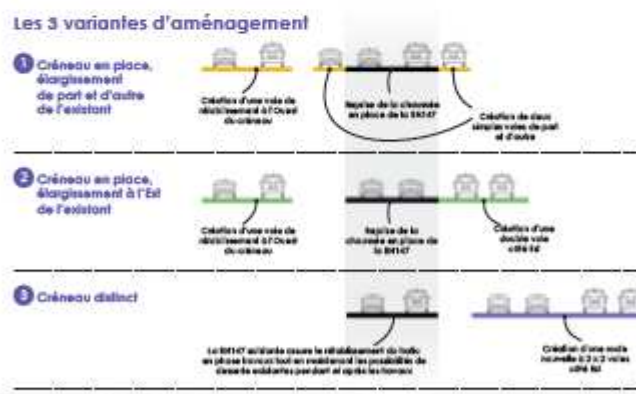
Les 3 variantes d'aménagement

1 Créneau en place, élargissement de part et d'autre de l'existant

Création d'une voie de rétablissement à l'Ouest du créneau

Reprise de la chaussée en place de la RN147

Création de deux simples voies de part et d'autre

2 Créneau en place, élargissement à l'Est de l'existant

Création d'une voie de rétablissement à l'Ouest du créneau

Reprise de la chaussée en place de la RN147

Création d'une double voie côté Est

3 Créneau distinct

La RN147 existante assure le rétablissement du trafic en phase travaux tout en maintenant les possibilités de dessertes existantes pendant et après les travaux

Création d'une voie nouvelle à 2 x 2 voies côté Est